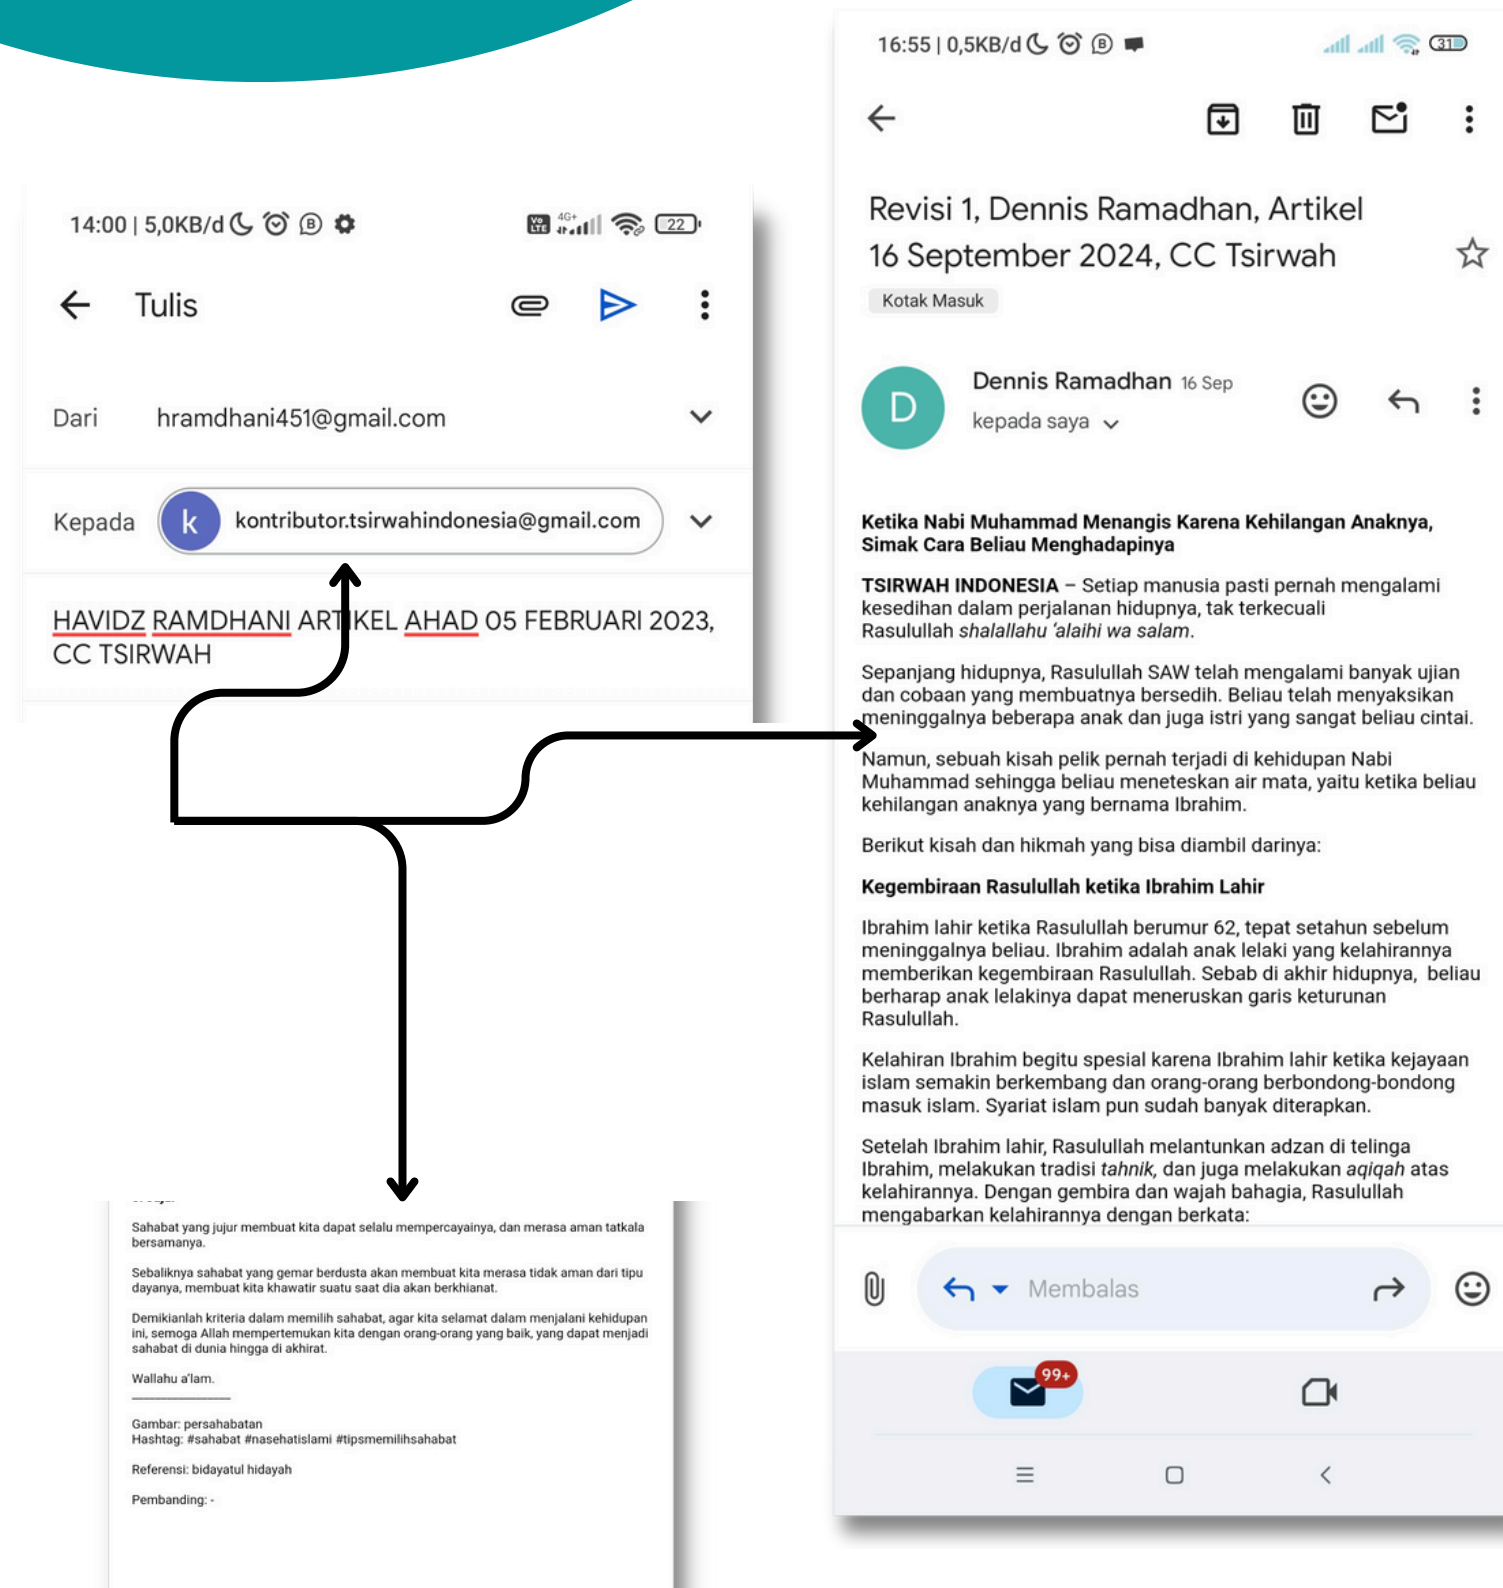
14:00 | 5,0KB/d

Tulis

Dari hramdhani451@gmail.com

Kepada k kontributor.tsirwahindonesia@gmail.com

HAVIDZ RAMDHANI ARTIKEL AHAD 05 FEBRUARI 2023, CC TSIRWAH

Sahabat yang jujur membuat kita dapat selalu mempercayainya, dan merasa aman tatkala bersamanya.

Sebaliknya sahabat yang gemar berdusta akan membuat kita merasa tidak aman dari tipu dayanya, membuat kita khawatir suatu saat dia akan berkhianat.

Demikianlah kriteria dalam memilih sahabat, agar kita selamat dalam menjalani kehidupan ini, semoga Allah mempertemukan kita dengan orang-orang yang baik, yang dapat menjadi sahabat di dunia hingga di akhirat.

Wallahu a'lam.

Gambar: persahabatan
Hashtag: #sahabat #nasehatislami #tipsmemilihsahabat

Referensi: bidayatul hidayah

Pembanding: -

16:55 | 0,5KB/d

Revisi 1, Dennis Ramadhan, Artikel 16 September 2024, CC Tsirwah

Kotak Masuk

D Dennis Ramadhan 16 Sep
kepada saya

Ketika Nabi Muhammad Menangis Karena Kehilangan Anaknya, Simak Cara Beliau Menghadapinya

TSIRWAH INDONESIA – Setiap manusia pasti pernah mengalami kesedihan dalam perjalanan hidupnya, tak terkecuali Rasulullah shalallahu 'alaihi wa salam.

Sepanjang hidupnya, Rasulullah SAW telah mengalami banyak ujian dan cobaan yang membuatnya bersedih. Beliau telah menyaksikan meninggalnya beberapa anak dan juga istri yang sangat beliau cintai.

Namun, sebuah kisah pelik pernah terjadi di kehidupan Nabi Muhammad sehingga beliau meneteskan air mata, yaitu ketika beliau kehilangan anaknya yang bernama Ibrahim.

Berikut kisah dan hikmah yang bisa diambil darinya:

Kegembiraan Rasulullah ketika Ibrahim Lahir

Ibrahim lahir ketika Rasulullah berumur 62, tepat setahun sebelum meninggalnya beliau. Ibrahim adalah anak lelaki yang kelahirannya memberikan kegembiraan Rasulullah. Sebab di akhir hidupnya, beliau berharap anak lelakinya dapat meneruskan garis keturunan Rasulullah.

Kelahiran Ibrahim begitu spesial karena Ibrahim lahir ketika kejayaan islam semakin berkembang dan orang-orang berbondong-bondong masuk islam. Syariat islam pun sudah banyak diterapkan.

Setelah Ibrahim lahir, Rasulullah melantunkan adzan di telinga Ibrahim, melakukan tradisi tahnik, dan juga melakukan aqiqah atas kelahirannya. Dengan gembira dan wajah bahagia, Rasulullah mengabarkan kelahirannya dengan berkata:

Membalas

99+